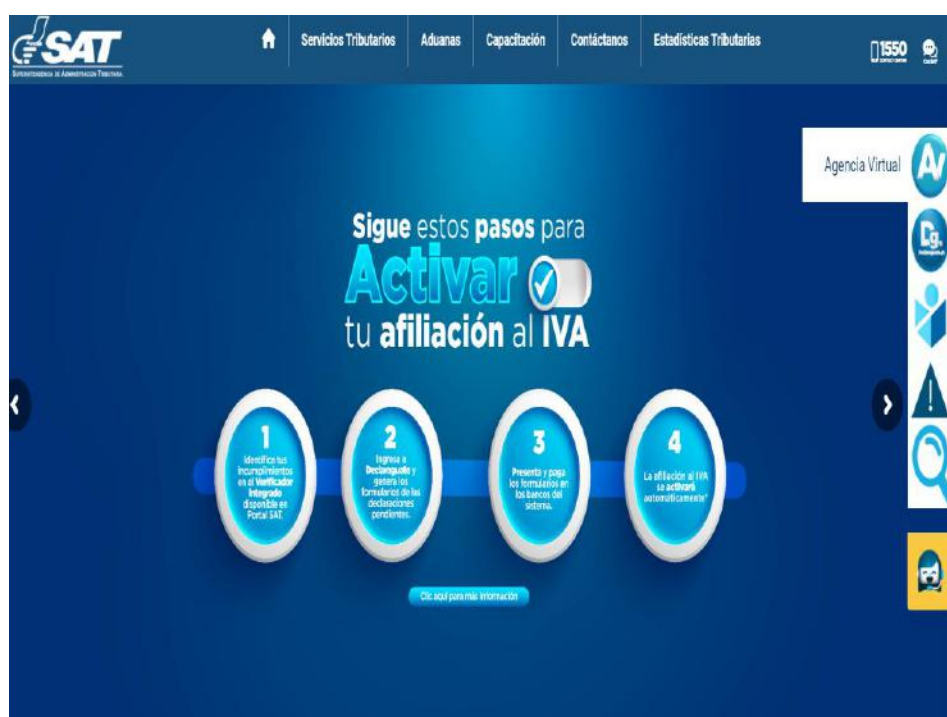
SAT
Superintendencia de Administración Tributaria

Servicios Tributarios
Aduanas
Capacitación
Contáctanos
Estadísticas Tributarias
1550

Agencia Virtual

Sigue estos pasos para
Activar
tu afiliación al IVA

1
Identifica tus incumplimientos en el Verificador Integrado disponible en Portal SAT.

2
Ingresa a Declaraguate y genera los formularios de las declaraciones pendientes.

3
Presenta y paga los formularios en los bancos del sistema.

4
La afiliación al IVA se activará automáticamente*

Clic aquí para más información